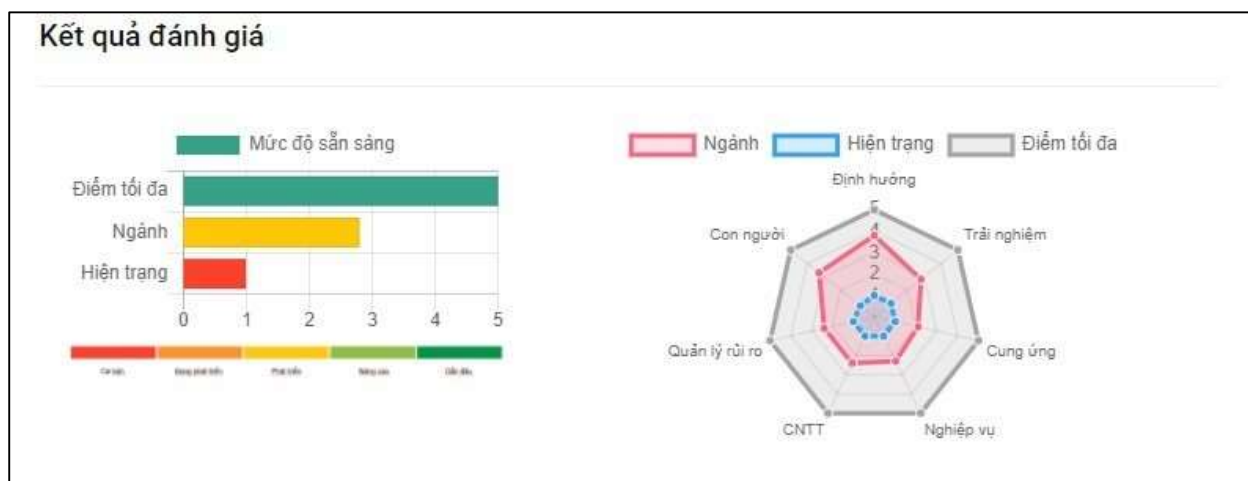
Kết quả đánh giá

Mức độ sẵn sàng

Điểm tối đa

Ngành

Hiện trạng

0 1 2 3 4 5

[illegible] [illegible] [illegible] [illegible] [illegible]

Ngành Hiện trạng Điểm tối đa

Định hướng

5
4
3
2
1

Trải nghiệm

Cung ứng

Nghiệp vụ

CNTT

Quản lý rủi ro

Con người